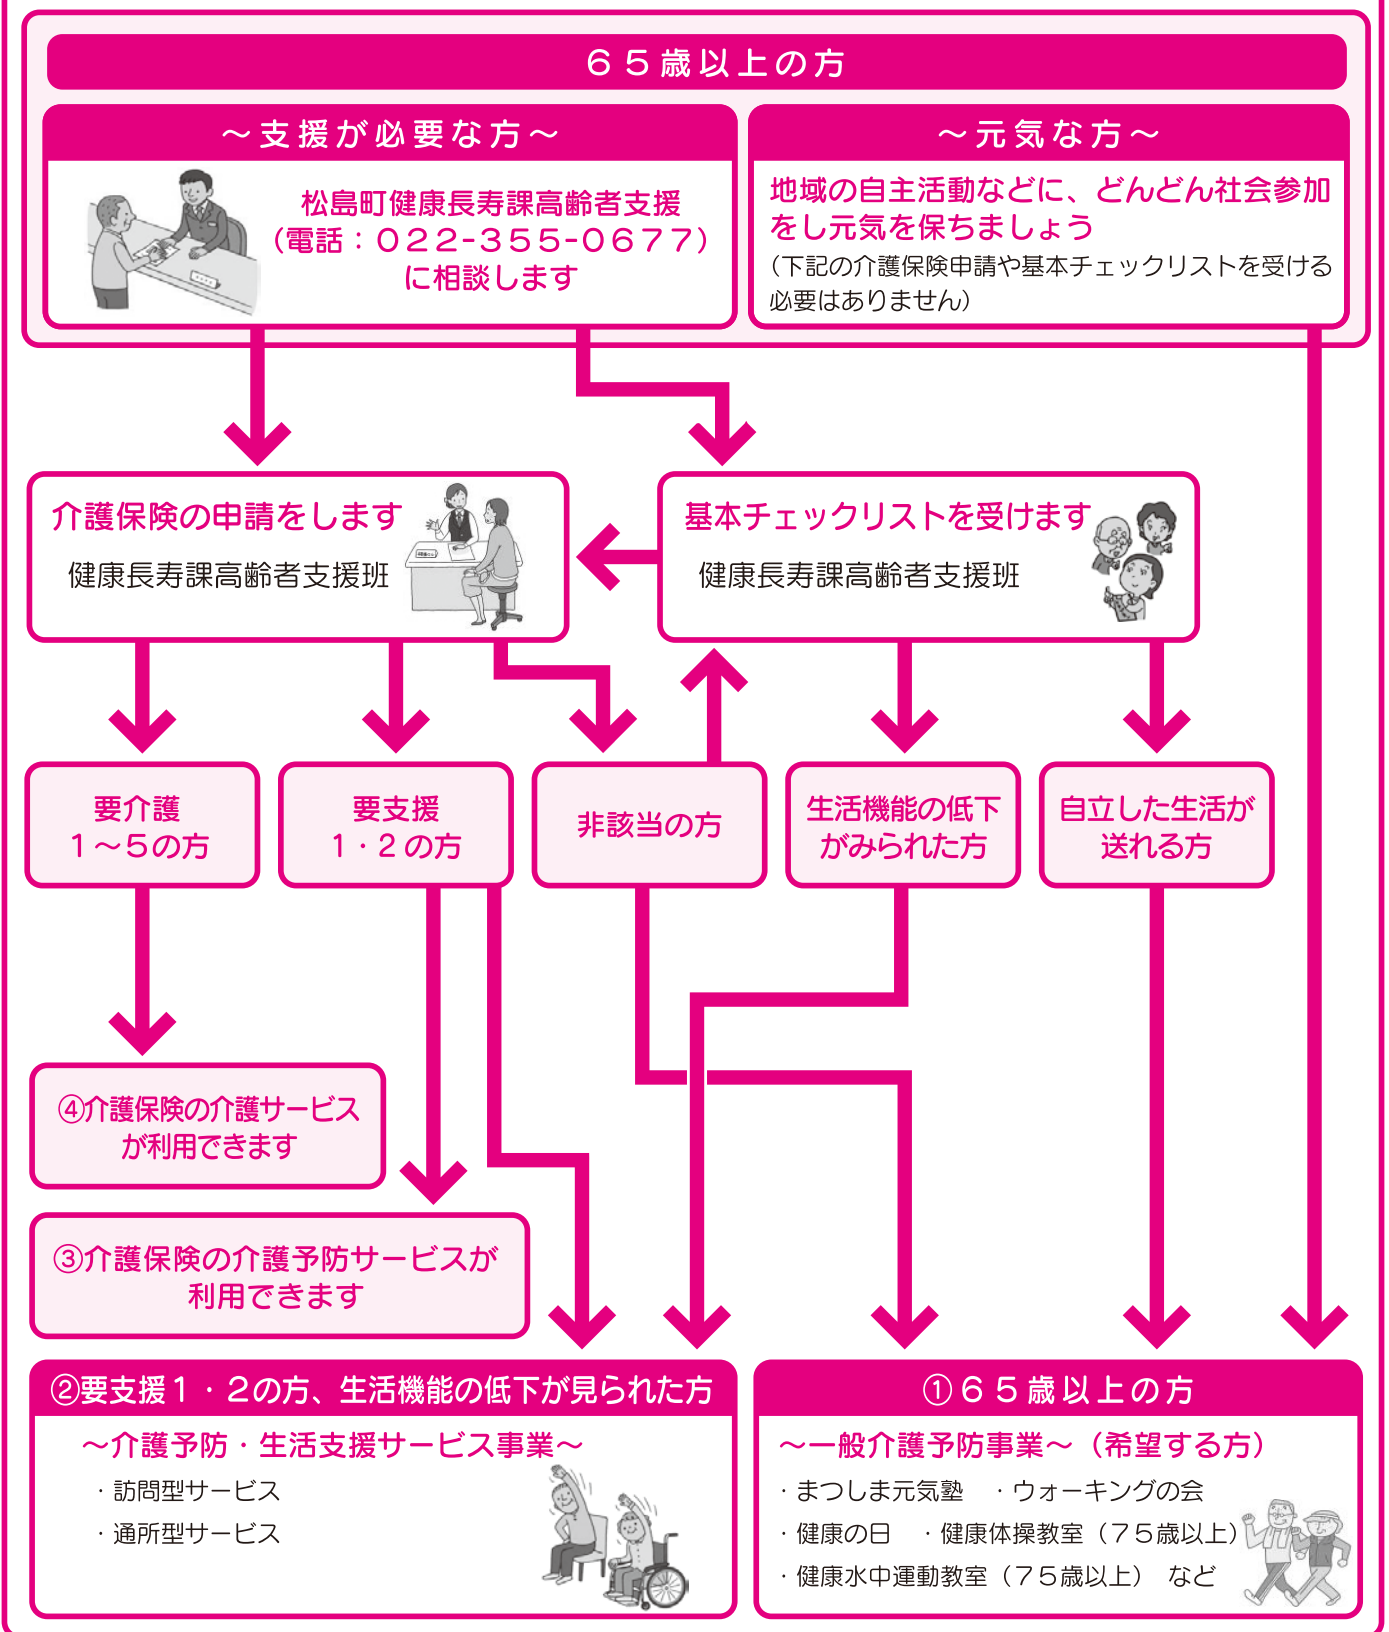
６５歳以上の方

～支援が必要な方～

松島町健康長寿課高齢者支援（電話：022-355-0677）に相談します

～元気な方～

地域の自主活動などに、どんどん社会参加をし元気を保ちましょう
（下記の介護保険申請や基本チェックリストを受ける必要はありません）

介護保険の申請をします
健康長寿課高齢者支援班

基本チェックリストを受けます
健康長寿課高齢者支援班

要介護
１～５の方

要支援
１・２の方

非該当の方

生活機能の低下がみられた方

自立した生活が送れる方

④介護保険の介護サービスが利用できます

③介護保険の介護予防サービスが利用できます

②要支援１・２の方、生活機能の低下が見られた方
～介護予防・生活支援サービス事業～
・訪問型サービス
・通所型サービス

①６５歳以上の方
～一般介護予防事業～（希望する方）
・まつしま元気塾　・ウォーキングの会
・健康の日　・健康体操教室（７５歳以上）
・健康水中運動教室（７５歳以上）　など